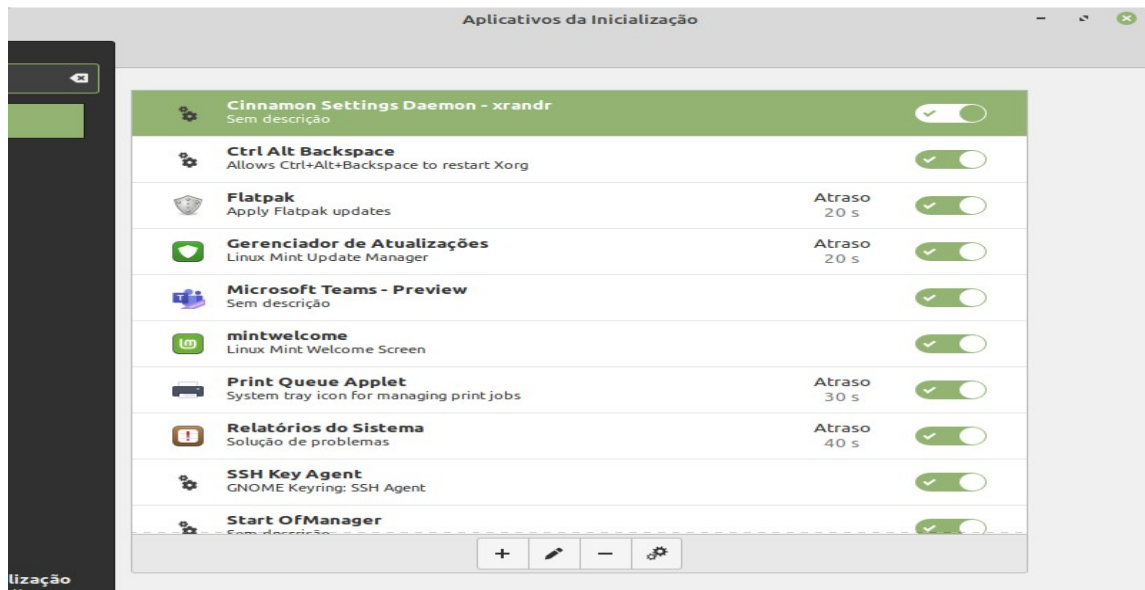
Aplicativos da Inicialização

Cinnamon Settings Daemon - xrandr
Sem descrição

Ctrl Alt Backspace
Allows Ctrl+Alt+Backspace to restart Xorg

Flatpak
Apply Flatpak updates
Atraso
20 s

Gerenciador de Atualizações
Linux Mint Update Manager
Atraso
20 s

Microsoft Teams - Preview
Sem descrição

mintwelcome
Linux Mint Welcome Screen

Print Queue Applet
System tray icon for managing print jobs
Atraso
30 s

Relatórios do Sistema
Solução de problemas
Atraso
40 s

SSH Key Agent
GNOME Keyring: SSH Agent

Start OfManager
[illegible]

+ —

lização